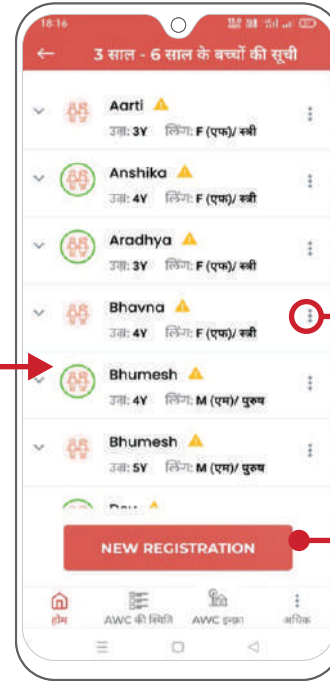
18:16

← 3 साल - 6 साल के बच्चों की सूची

Aarti
उम्र: 3Y लिंग: F (एफ)/ स्त्री

Anshika
उम्र: 4Y लिंग: F (एफ)/ स्त्री

Aradhya
उम्र: 3Y लिंग: F (एफ)/ स्त्री

Bhavna
उम्र: 4Y लिंग: F (एफ)/ स्त्री

Bhumesh
उम्र: 4Y लिंग: M (एम)/ पुरुष

Bhumesh
उम्र: 5Y लिंग: M (एम)/ पुरुष

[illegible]

NEW REGISTRATION

होम AWC की स्थिति AWC इन्फ्रा अधिक